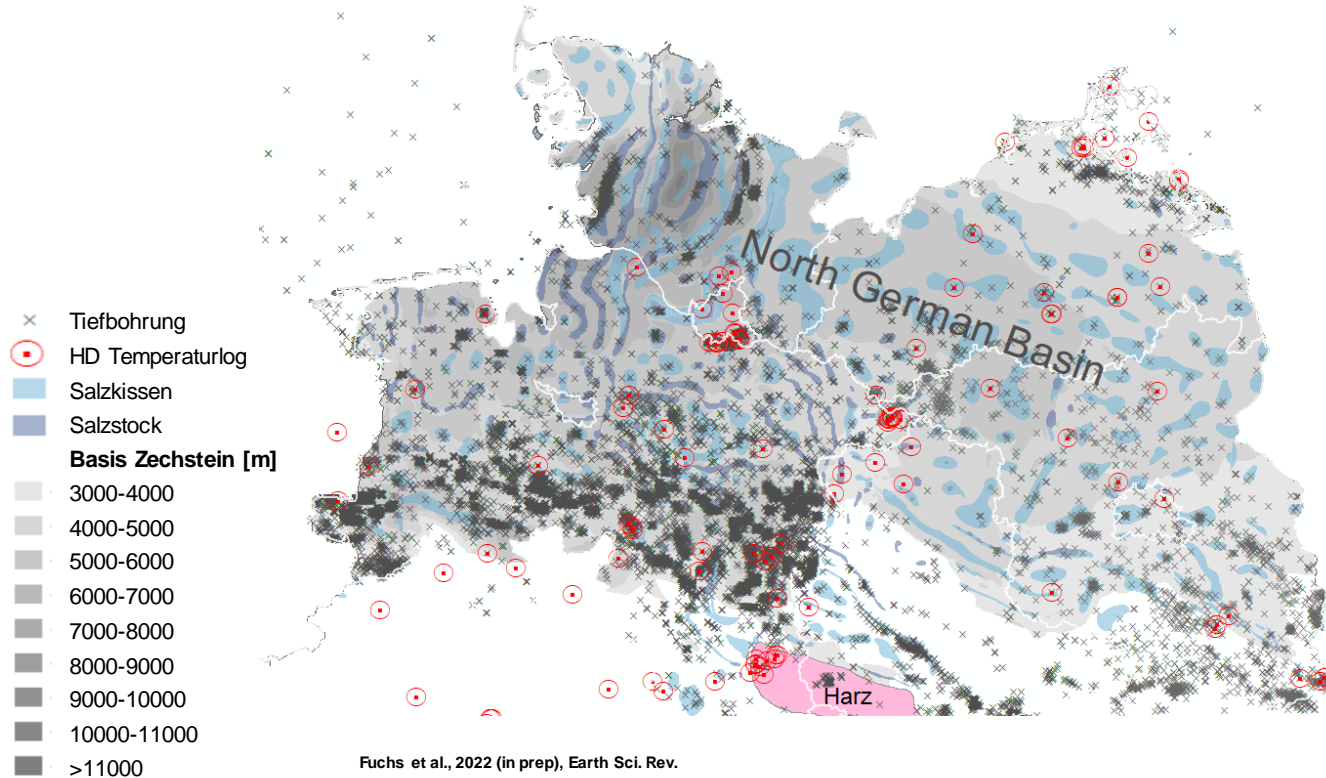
North German Basin

Harz

Tiefbohrung
HD Temperaturlog
Salzkissen
Salzstock
**Basis Zechstein [m]**
3000-4000
4000-5000
5000-6000
6000-7000
7000-8000
8000-9000
9000-10000
10000-11000
>11000

Fuchs et al., 2022 (in prep), Earth Sci. Rev.